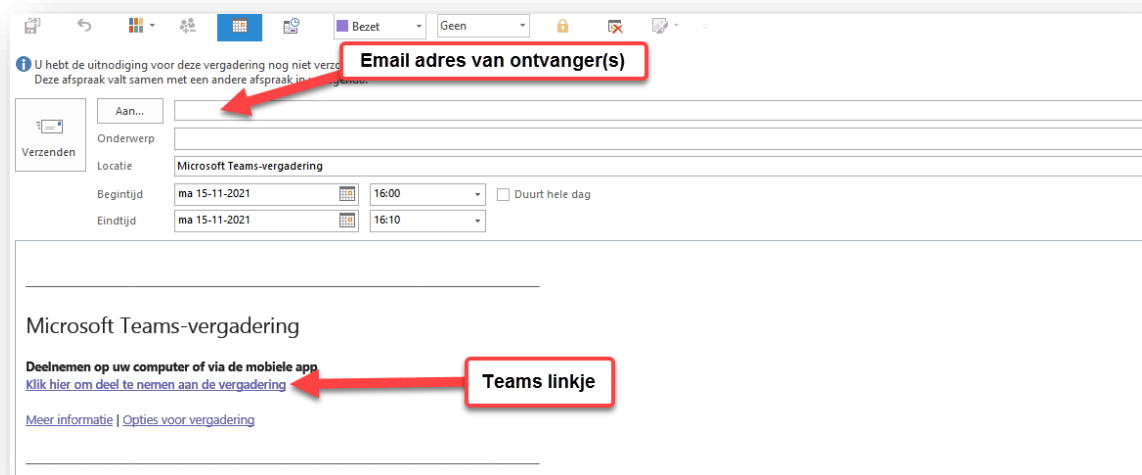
Bezet
Geen

U hebt de uitnodiging voor deze vergadering nog niet verzo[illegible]
Deze afspraak valt samen met een andere afspraak in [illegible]

Email adres van ontvanger(s)

Verzenden
Aan...
Onderwerp
Locatie Microsoft Teams-vergadering
Begintijd ma 15-11-2021 16:00 Duurt hele dag
Eindtijd ma 15-11-2021 16:10

Microsoft Teams-vergadering

Deelnemen op uw computer of via de mobiele app
Klik hier om deel te nemen aan de vergadering

Teams linkje

Meer informatie | Opties voor vergadering